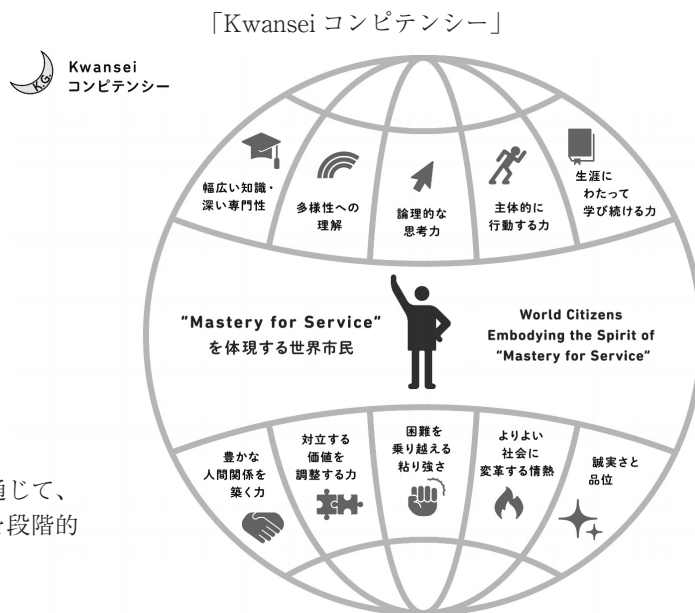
「Kwansei コンピテンシー」

Kwansei
コンピテンシー

幅広い知識・深い専門性

多様性への理解

論理的な思考力

主体的に行動する力

生涯にわたって学び続ける力

"Mastery for Service"を体現する世界市民

World Citizens Embodying the Spirit of "Mastery for Service"

豊かな人間関係を築く力

対立する価値を調整する力

困難を乗り越える粘り強さ

よりよい社会に変革する情熱

誠実さと品位

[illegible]通じて、
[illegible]を段階的